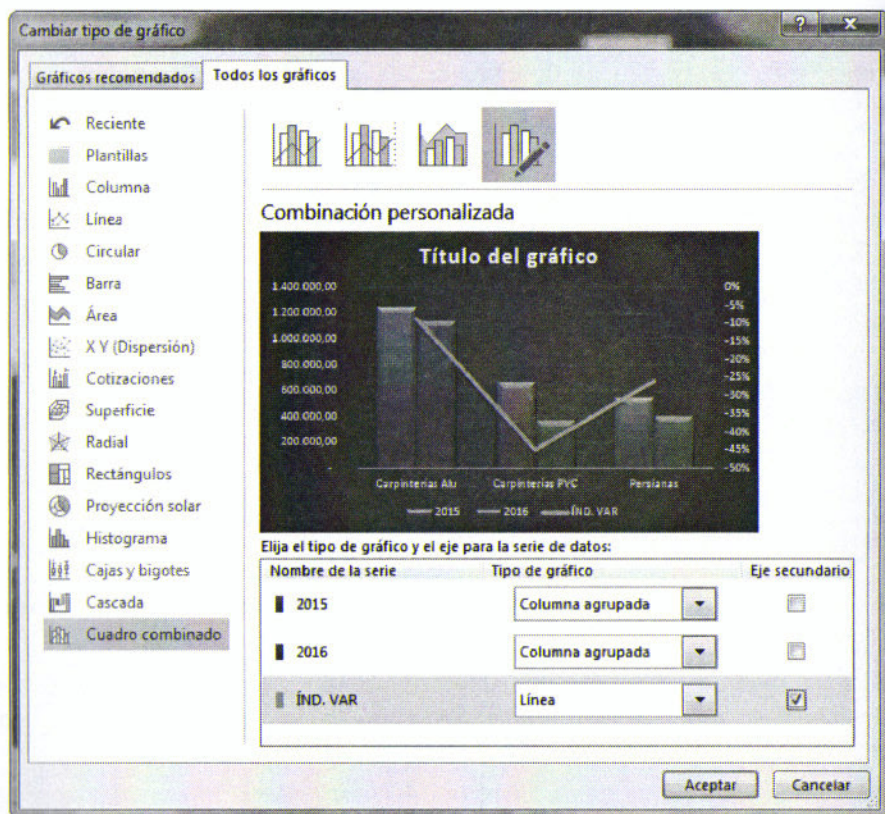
Cambiar tipo de gráfico

?

Gráficos recomendados | Todos los gráficos

Reciente
Plantillas
Columna
Línea
Circular
Barra
Área
X Y (Dispersión)
Cotizaciones
Superficie
Radial
Rectángulos
Proyección solar
Histograma
Cajas y bigotes
Cascada
Cuadro combinado

Combinación personalizada

Título del gráfico

1.400.000,00
1.200.000,00
1.000.000,00
800.000,00
600.000,00
400.000,00
200.000,00
-

0%
-5%
-10%
-15%
-20%
-25%
-30%
-35%
-40%
-45%
-50%

Carpinterias Alu | Carpinterias PVC | Persianas

2015 | 2016 | ÍND. VAR

Elija el tipo de gráfico y el eje para la serie de datos:

| Nombre de la serie | Tipo de gráfico | Eje secundario |
|---|---|---|
| 2015 | Columna agrupada | ☐ |
| 2016 | Columna agrupada | ☐ |
| ÍND. VAR | Línea | ☑ |

Aceptar | Cancelar